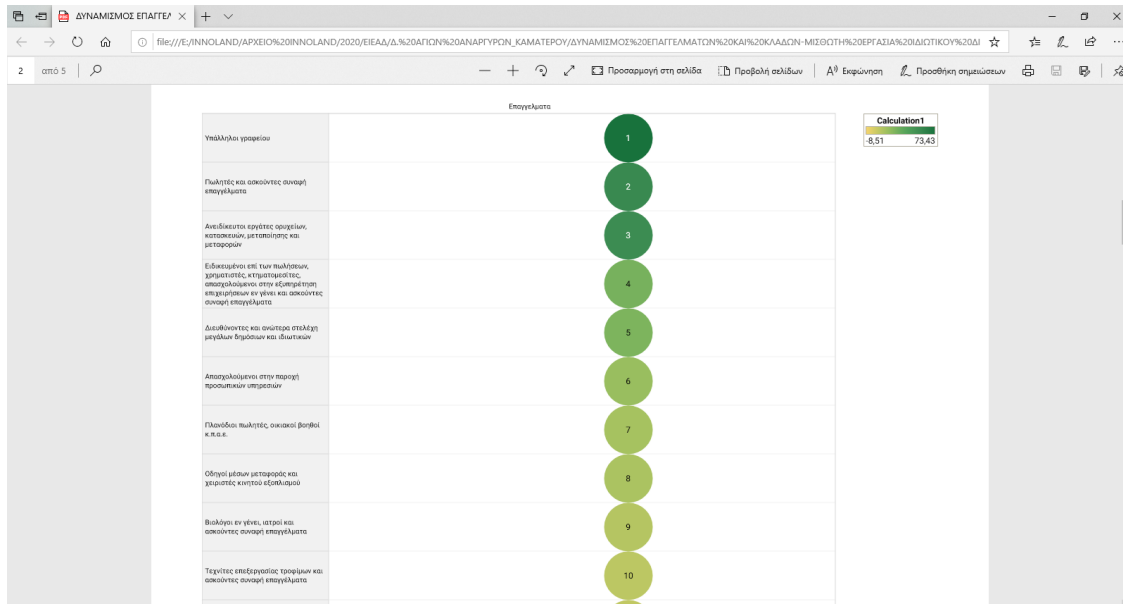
ΔΥΝΑΜΙΣΜΟΣ ΕΠΑΓΓΕΛ ×

file:///E:/INNOLAND/ΑΡΧΕΙΟ%20INNOLAND/2020/ΕΙΕΑΔ/Δ.%20ΑΓΙΩΝ%20ΑΝΑΡΓΥΡΩΝ_ΚΑΜΑΤΕΡΟΥ/ΔΥΝΑΜΙΣΜΟΣ%20ΕΠΑΓΓΕΛΜΑΤΩΝ%20ΚΑΙ%20ΚΛΑΔΩΝ-ΜΙΣΘΩΤΗ%20ΕΡΓΑΣΙΑ%20ΙΔΙΩΤΙΚΟΥ%20ΔΙ

2 από 5

Προσαρμογή στη σελίδα | Προβολή σελίδων | Εκφώνηση | Προσθήκη σημειώσεων

Επαγγέλματα

Calculation1
-8,51 73,43

| | |
|---|---|
| Υπάλληλοι γραφείου | 1 |
| Πωλητές και ασκούντες συναφή επαγγέλματα | 2 |
| Ανειδίκευτοι εργάτες ορυχείων, κατασκευών, μεταποίησης και μεταφορών | 3 |
| Ειδικευμένοι επί των πωλήσεων, χρηματιστές, κτηματομεσίτες, απασχολούμενοι στην εξυπηρέτηση επιχειρήσεων εν γένει και ασκούντες συναφή επαγγέλματα | 4 |
| Διευθύνοντες και ανώτερα στελέχη μεγάλων δημόσιων και ιδιωτικών | 5 |
| Απασχολούμενοι στην παροχή προσωπικών υπηρεσιών | 6 |
| Πλανόδιοι πωλητές, οικιακοί βοηθοί κ.π.α.ε. | 7 |
| Οδηγοί μέσων μεταφοράς και χειριστές κινητού εξοπλισμού | 8 |
| Βιολόγοι εν γένει, ιατροί και ασκούντες συναφή επαγγέλματα | 9 |
| Τεχνίτες επεξεργασίας τροφίμων και ασκούντες συναφή επαγγέλματα | 10 |